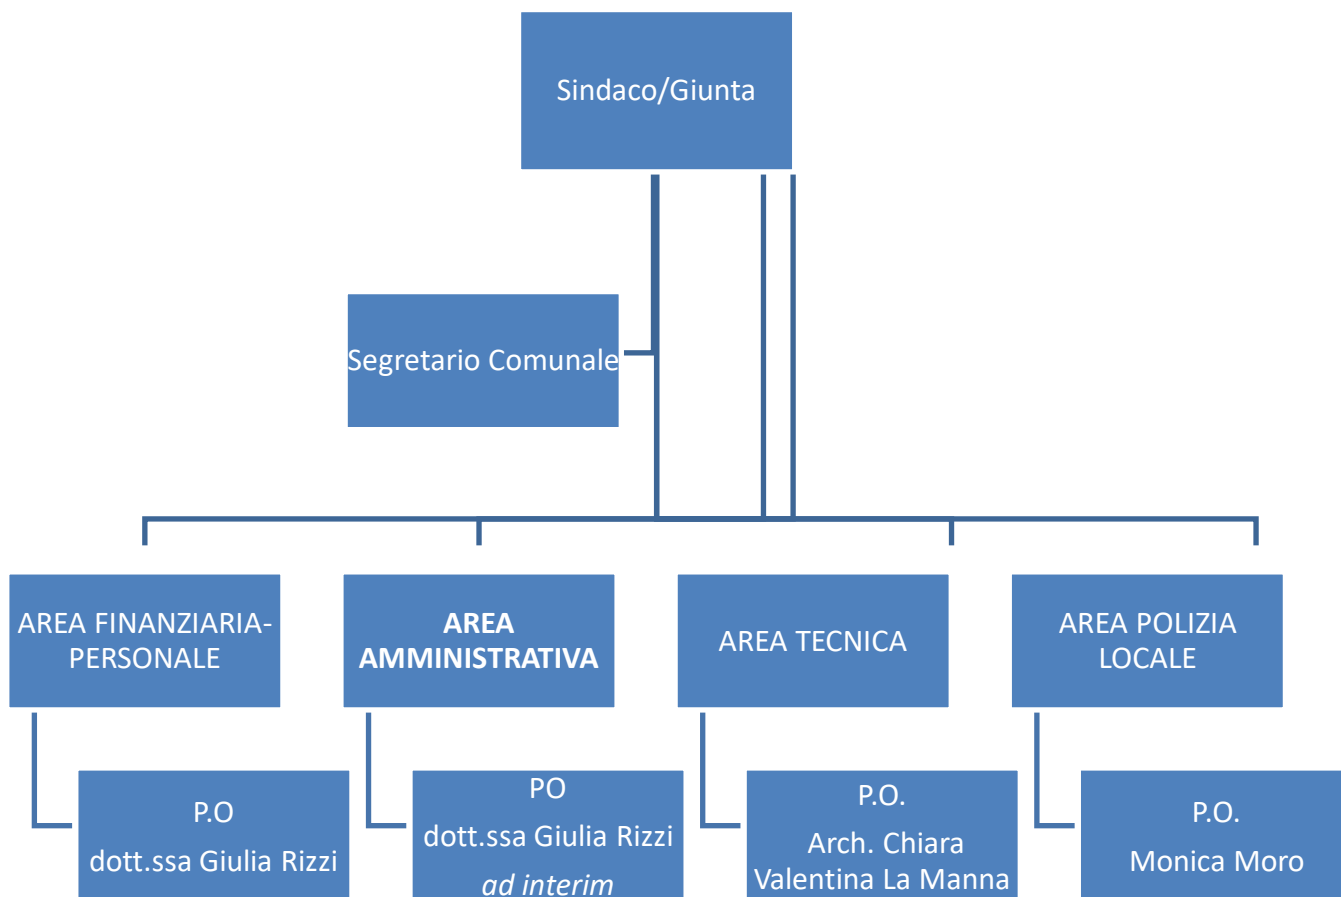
Sindaco/Giunta

Segretario Comunale

AREA FINANZIARIA-PERSONALE

**AREA AMMINISTRATIVA**

AREA TECNICA

AREA POLIZIA LOCALE

P.O
dott.ssa Giulia Rizzi

PO
dott.ssa Giulia Rizzi
*ad interim*

P.O.
Arch. Chiara Valentina La Manna

P.O.
Monica Moro